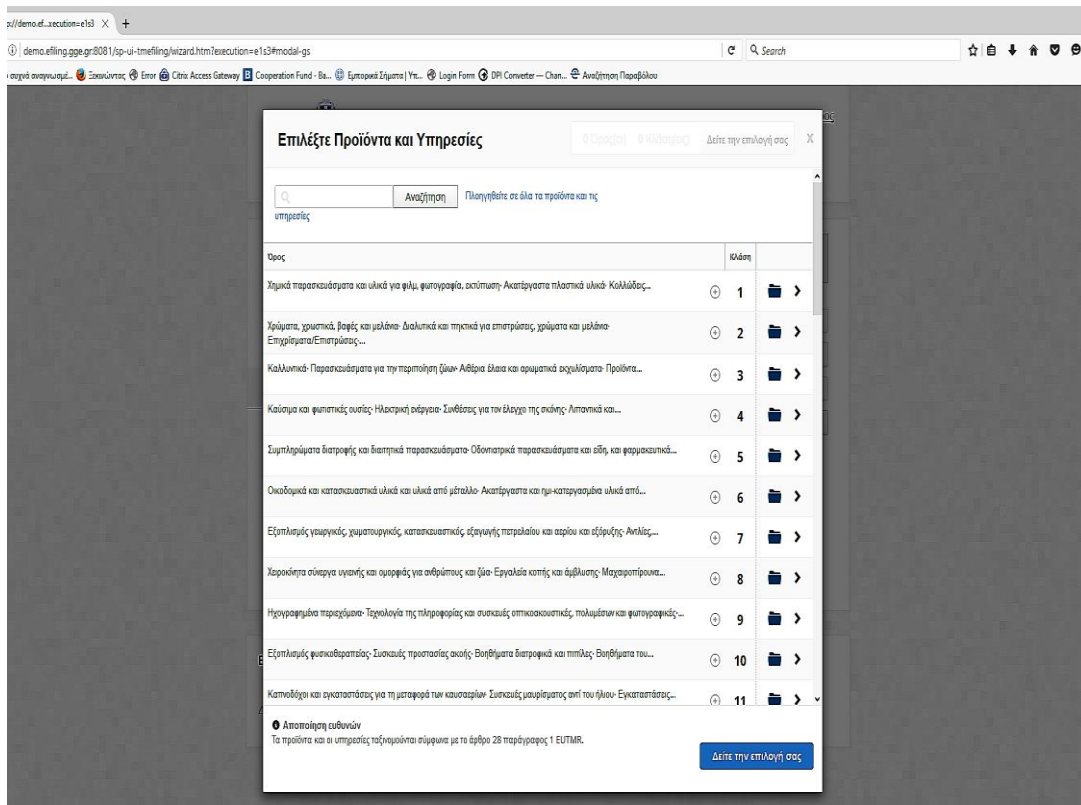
p://demo.ef...xecution=e1s3 X +

demo.efiling.gge.gr:8081/sp-ui-tmefiling/wizard.htm?execution=e1s3#modal-gs

Q Search

συχνά αναγνωσμέ... Ξεκινώντας Error Citrix Access Gateway Cooperation Fund - Ba... Εμπορικά Σήματα | Υπ... Login Form DPI Converter — Chan... Αναζήτηση Παραβόλου

Επιλέξτε Προϊόντα και Υπηρεσίες

0 Όρος(οι) 0 Κλάση(εις) Δείτε την επιλογή σας X

Αναζήτηση Πλοηγηθείτε σε όλα τα προϊόντα και τις υπηρεσίες

| Όρος | Κλάση |
|---|---|
| Χημικά παρασκευάσματα και υλικά για φιλμ, φωτογραφία, εκτύπωση· Ακατέργαστα πλαστικά υλικά· Κολλώδεις... | 1 |
| Χρώματα, χρωστικά, βαφές και μελάνια· Διαλυτικά και πηκτικά για επιστρώσεις, χρώματα και μελάνια· Επιχρίσματα/Επιστρώσεις... | 2 |
| Καλλυντικά· Παρασκευάσματα για την περιποίηση ζώων· Αιθέρια έλαια και αρωματικά εκχυλίσματα· Προϊόντα... | 3 |
| Καύσιμα και φωτιστικές ουσίες· Ηλεκτρική ενέργεια· Συνθέσεις για τον έλεγχο της σκόνης· Λιπαντικά και... | 4 |
| Συμπληρώματα διατροφής και διαιτητικά παρασκευάσματα· Οδοντιατρικά παρασκευάσματα και είδη, και φαρμακευτικά... | 5 |
| Οικοδομικά και κατασκευαστικά υλικά και υλικά από μέταλλο· Ακατέργαστα και ημι-κατεργασμένα υλικά από... | 6 |
| Εξοπλισμός γεωργικός, χωματουργικός, κατασκευαστικός, εξαγωγής πετρελαίου και αερίου και εξόρυξης· Αντλίες,... | 7 |
| Χειροκίνητα σύνεργα υγιεινής και ομορφιάς για ανθρώπους και ζώα· Εργαλεία κοπής και άμβλυνσης· Μαχαιροπίρουνα... | 8 |
| Ηχογραφημένα περιεχόμενα· Τεχνολογία της πληροφορίας και συσκευές οπτικοακουστικές, πολυμέσων και φωτογραφικές·... | 9 |
| Εξοπλισμός φυσικοθεραπείας· Συσκευές προστασίας ακοής· Βοηθήματα διατροφικά και πιπίλες· Βοηθήματα του... | 10 |
| Καπνοδόχοι και εγκαταστάσεις για τη μεταφορά των καυσαερίων· Συσκευές μαυρίσματος από του ήλιου· Εγκαταστάσεις... | 11 |

Αποποίηση ευθυνών
Τα προϊόντα και οι υπηρεσίες ταξινομούνται σύμφωνα με το άρθρο 28 παράγραφος 1 EUTMR.

Δείτε την επιλογή σας